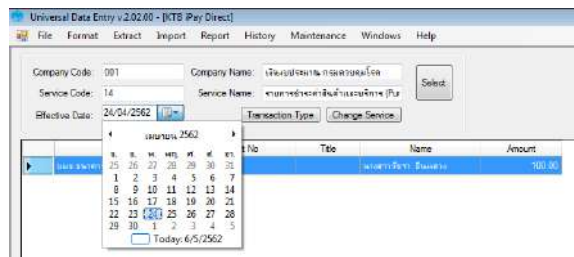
Universal Data Entry v.2.02.00 - [KTB iPay Direct]

File Format Extract Import Report History Maintenance Windows Help

Company Code: 001
Company Name: เงินงบประมาณ กรมควบคุมโรค
Select
Service Code: 14
Service Name: งานการชำระค่าสินค้าและบริการ (Pur
Effective Date: 24/04/2562
Transaction Type
Change Service

| | | t No | Title | Name | Amount |
|---|---|---|---|---|---|
| ▸ | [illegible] | | | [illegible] | 100.00 |

เมษายน 2562

| อ. | จ. | อ. | พ. | พฤ. | ศ. | ส. |
|---|---|---|---|---|---|---|
| 25 | 26 | 27 | 28 | 29 | 30 | 31 |
| 1 | 2 | 3 | 4 | 5 | 6 | 7 |
| 8 | 9 | 10 | 11 | 12 | 13 | 14 |
| 15 | 16 | 17 | 18 | 19 | 20 | 21 |
| 22 | 23 | 24 | 25 | 26 | 27 | 28 |
| 29 | 30 | 1 | 2 | 3 | 4 | 5 |

Today: 6/5/2562